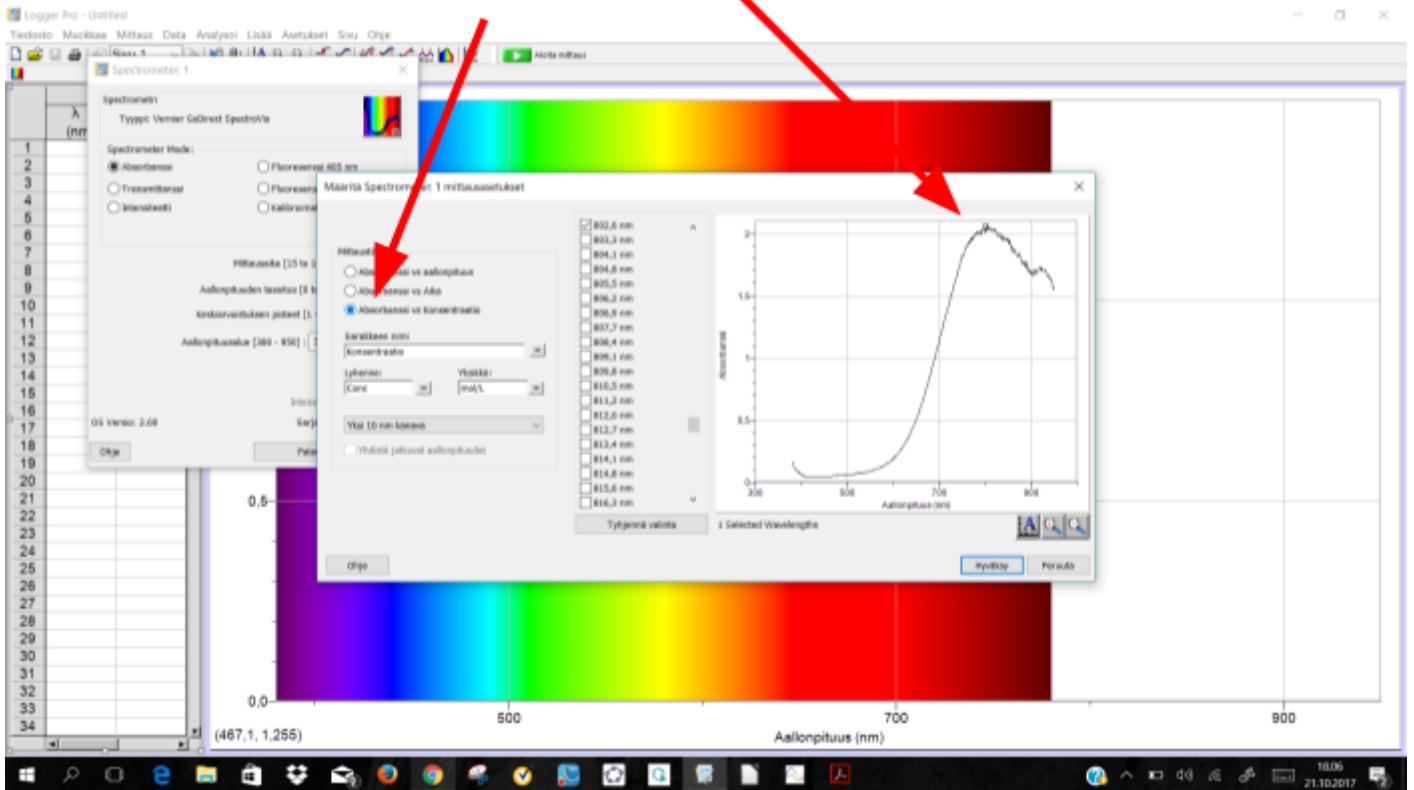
Logger Pro - Untitled

Tiedosto Muokkaa Mittaus Data Analysoi Lisää Asetukset Sivu Ohje

Sivu 1

Aloita mittaus

Spectrometer: 1

Spectrometri

Tyyppi: Vernier GoDirect SpectroVis

Spectrometer Mode:

Absorbanssi

Fluoresenssi 405 nm

Transmittanssi

Fluoresens

Intensiteetti

Kalibroimat

Mittausaika [15 to 1

Aallonpituuden tasoitus [0 to

Keskiarvoistuksen pisteet [1 -

Aallonpituusalue [380 - 950] :

Intens

OS Versio: 2.08

Sarj

Ohje

Pala

λ
(nm

1
2
3
4
5
6
7
8
9
10
11
12
13
14
15
16
17
18
19
20
21
22
23
24
25
26
27
28
29
30
31
32
33
34

Määritä Spectrometer: 1 mittausasetukset

Mittaust

Absorbanssi vs aallonpituus

Absorbanssi vs Aika

Absorbanssi vs Konsentraatio

Sarakkeen nimi:

Konsentraatio

Lyhenne:

Conc

Yksikkö:

mol/L

Yksi 10 nm kanava

Yhdistä jatkuvat aallonpituudet

802,6 nm
803,3 nm
804,1 nm
804,8 nm
805,5 nm
806,2 nm
806,9 nm
807,7 nm
808,4 nm
809,1 nm
809,8 nm
810,5 nm
811,2 nm
812,0 nm
812,7 nm
813,4 nm
814,1 nm
814,8 nm
815,6 nm
816,3 nm

Tyhjennä valinta

1 Selected Wavelengths

Absorbanssi

2
1.5
1
0.5

300
500
700
900

Aallonpituus (nm)

Ohje

Hyväksy

Peruuta

0,5

0,0

500

700

900

(467,1, 1,255)

Aallonpituus (nm)

18.06
21.10.2017